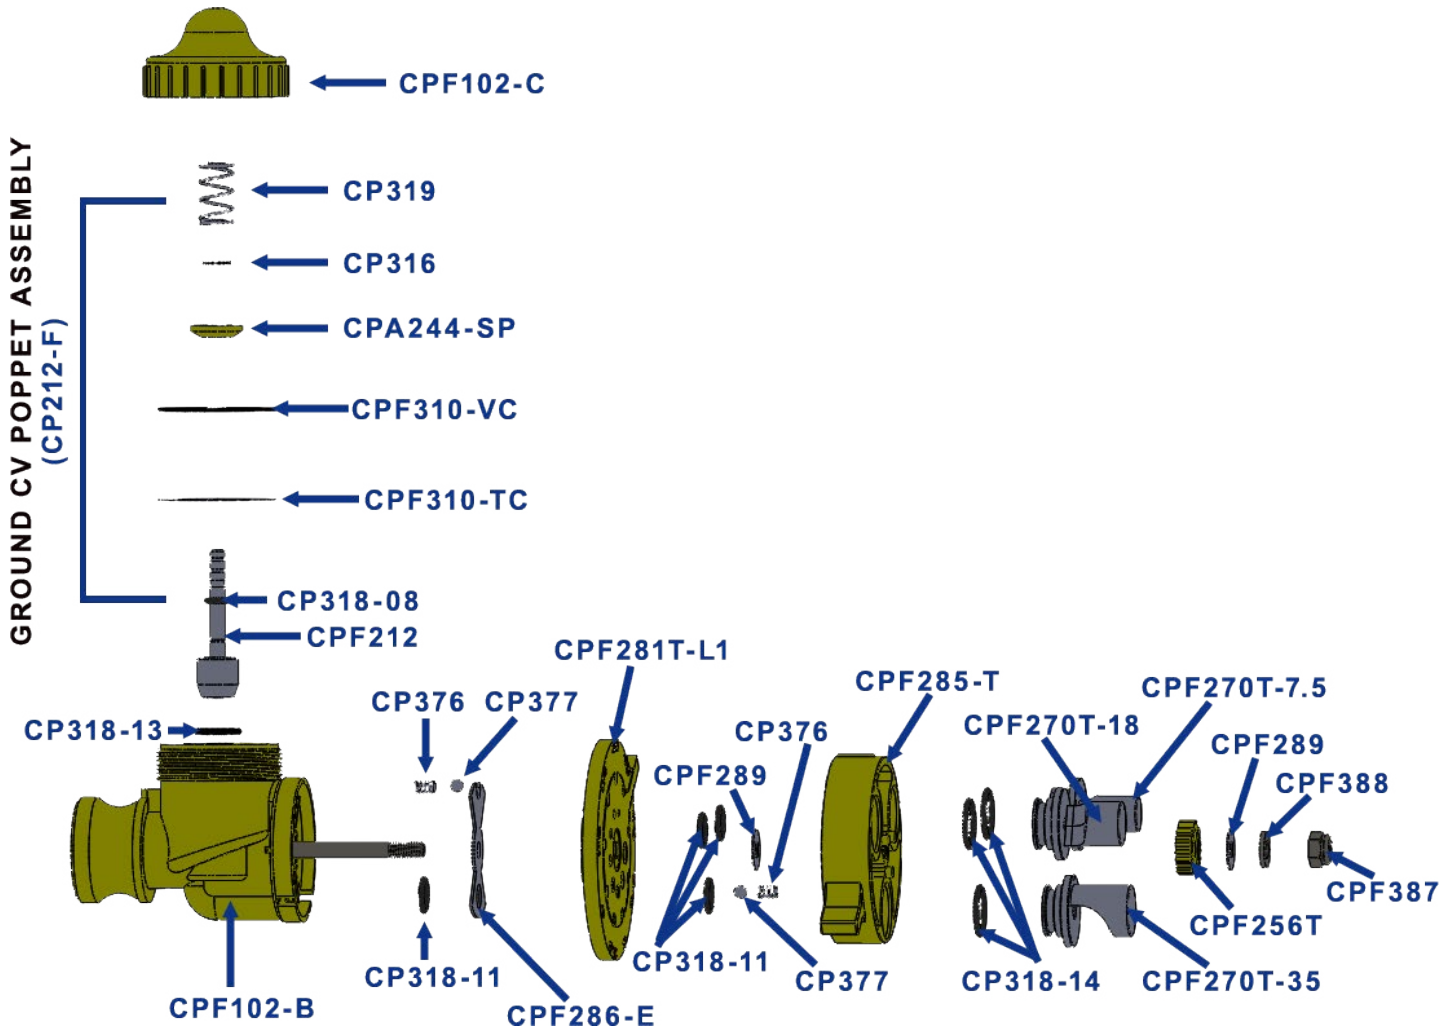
GROUND CV POPPET ASSEMBLY
(CP212-F)

CPF102-C
CP319
CP316
CPA244-SP
CPF310-VC
CPF310-TC
CP318-08
CPF212
CPF281T-L1
CPF285-T
CPF270T-7.5
CP376
CP377
CP376
CPF270T-18
CP318-13
CPF289
CPF289
CPF388
CPF387
CPF256T
CP318-11
CP318-11
CP377
CP318-14
CPF270T-35
CPF102-B
CPF286-E